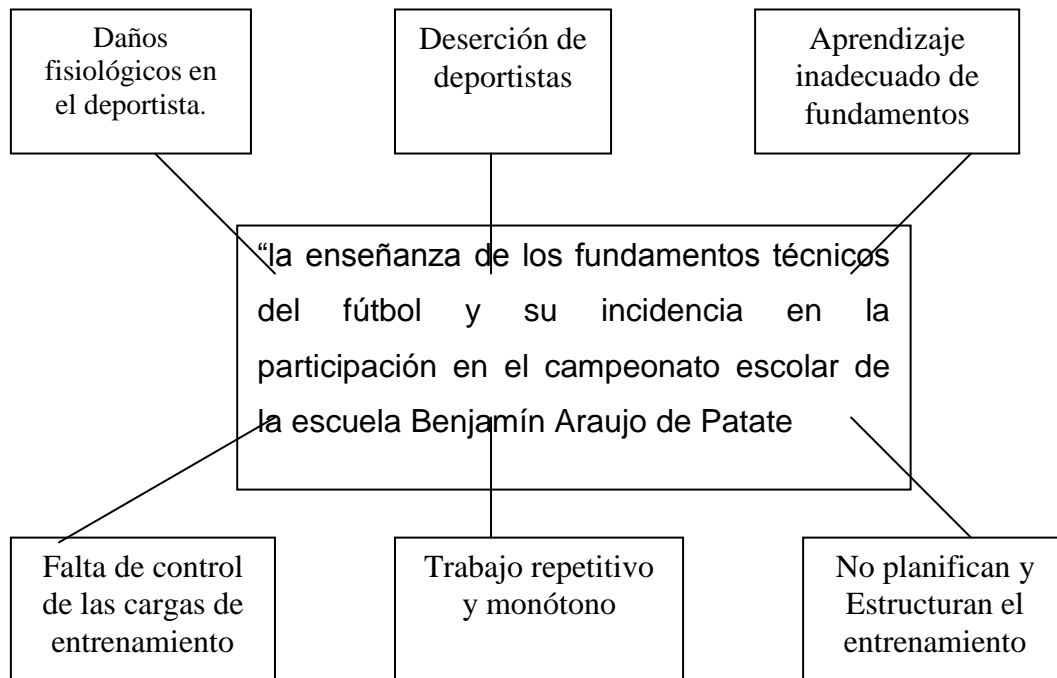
Daños fisiológicos en el deportista.

Deserción de deportistas

Aprendizaje inadecuado de fundamentos

“la enseñanza de los fundamentos técnicos del fútbol y su incidencia en la participación en el campeonato escolar de la escuela Benjamín Araujo de Patate

Falta de control de las cargas de entrenamiento

Trabajo repetitivo y monótono

No planifican y Estructuran el entrenamiento